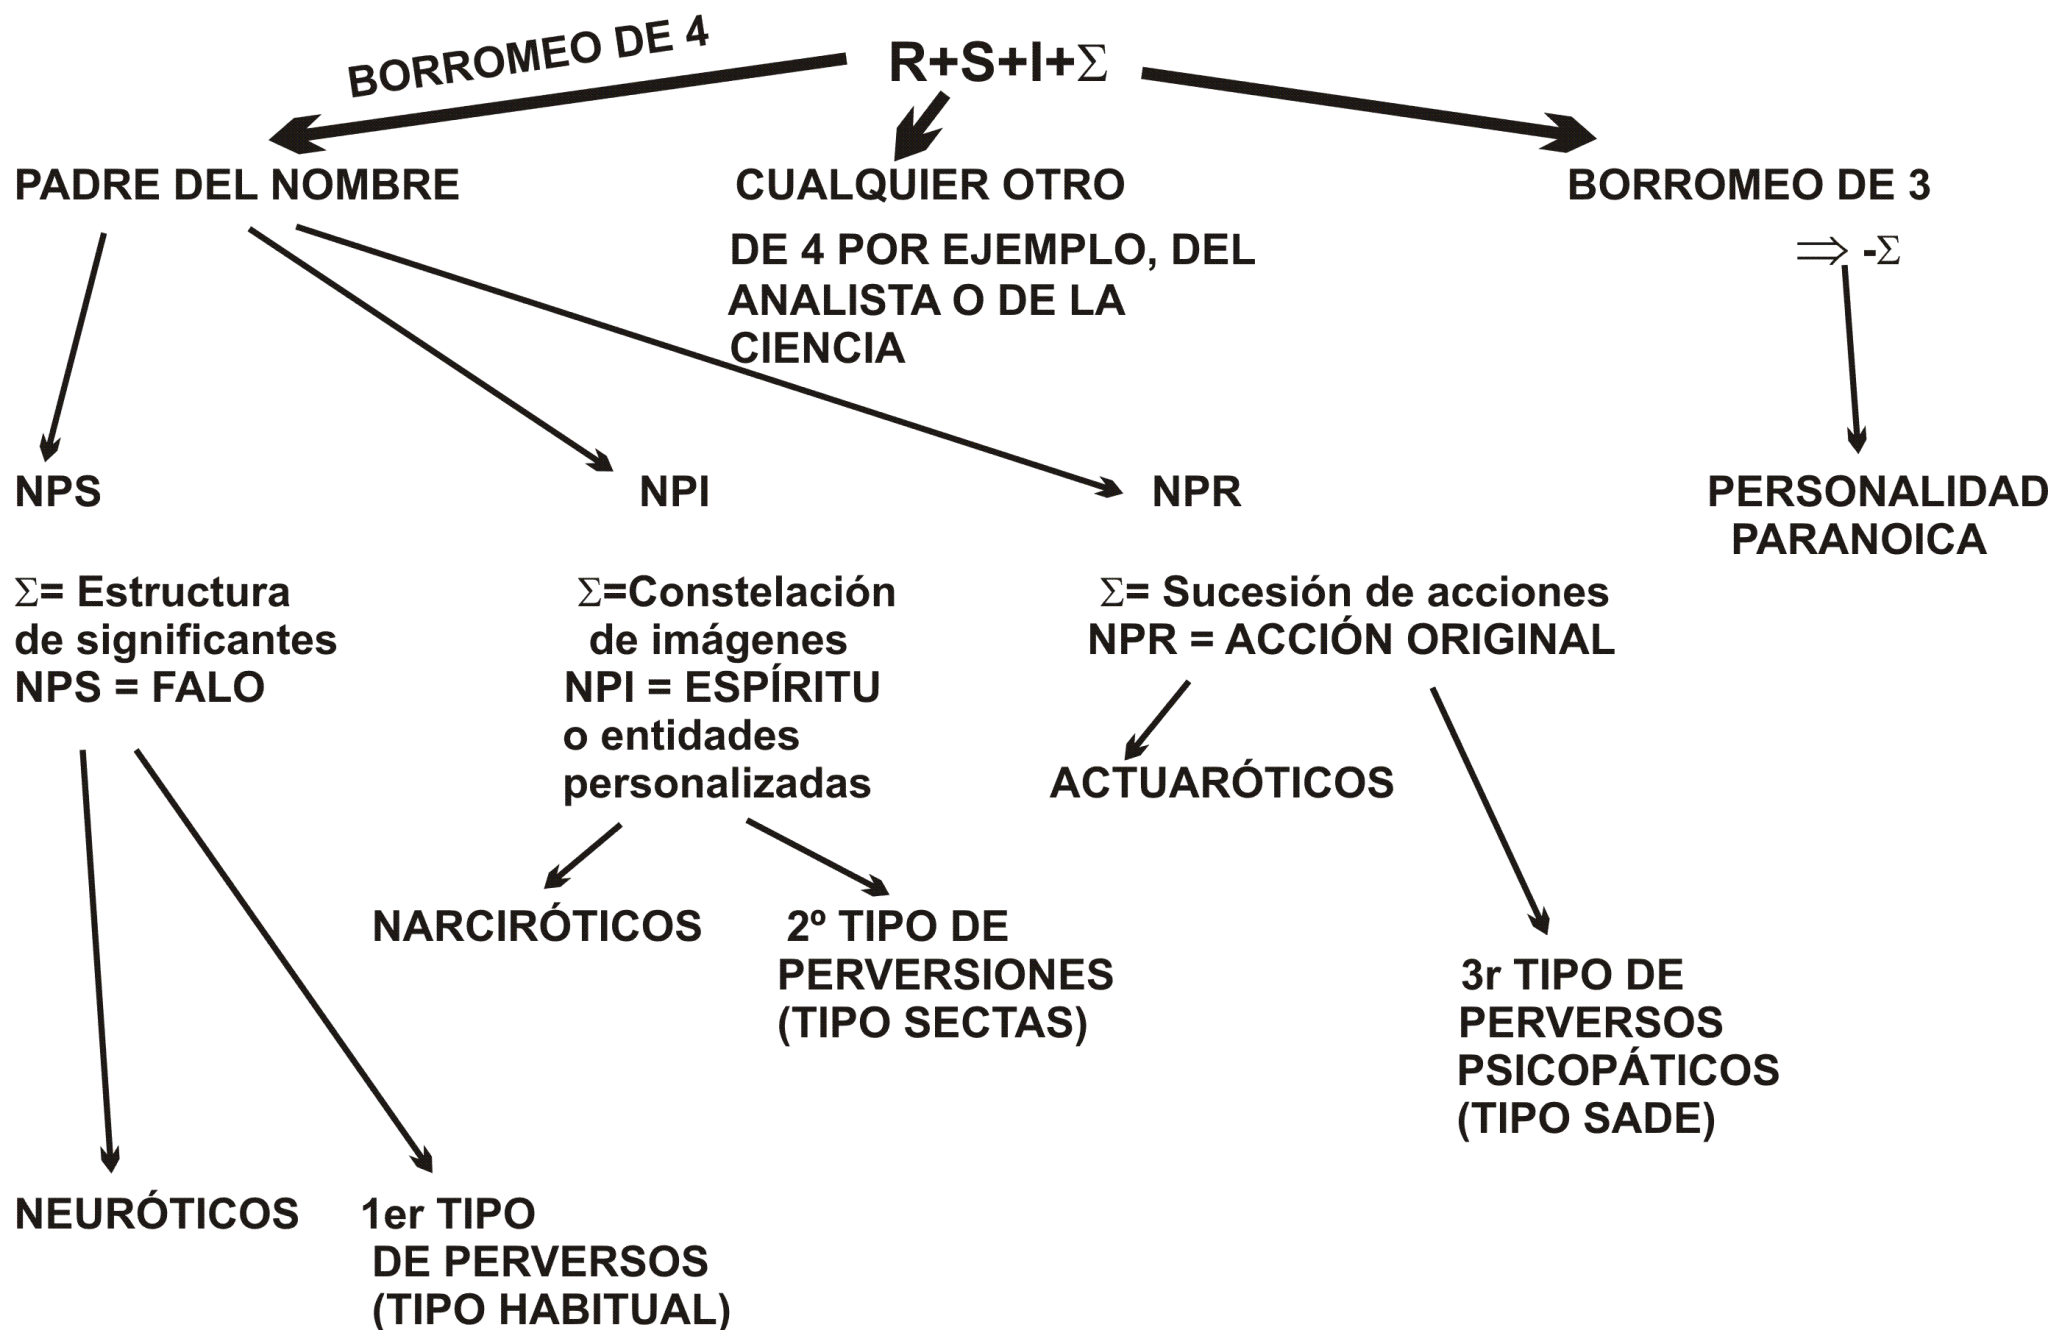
BORROMEO DE 4

R+S+I+$\Sigma$

PADRE DEL NOMBRE

CUALQUIER OTRO

DE 4 POR EJEMPLO, DEL ANALISTA O DE LA CIENCIA

BORROMEO DE 3

$\Rightarrow$ -$\Sigma$

NPS

NPI

NPR

PERSONALIDAD PARANOICA

$\Sigma$= Estructura de significantes
NPS = FALO

$\Sigma$=Constelación de imágenes
NPI = ESPÍRITU o entidades personalizadas

$\Sigma$= Sucesión de acciones
NPR = ACCIÓN ORIGINAL

ACTUARÓTICOS

NARCIRÓTICOS

2º TIPO DE PERVERSIONES (TIPO SECTAS)

3r TIPO DE PERVERSOS PSICOPÁTICOS (TIPO SADE)

NEURÓTICOS

1er TIPO DE PERVERSOS (TIPO HABITUAL)